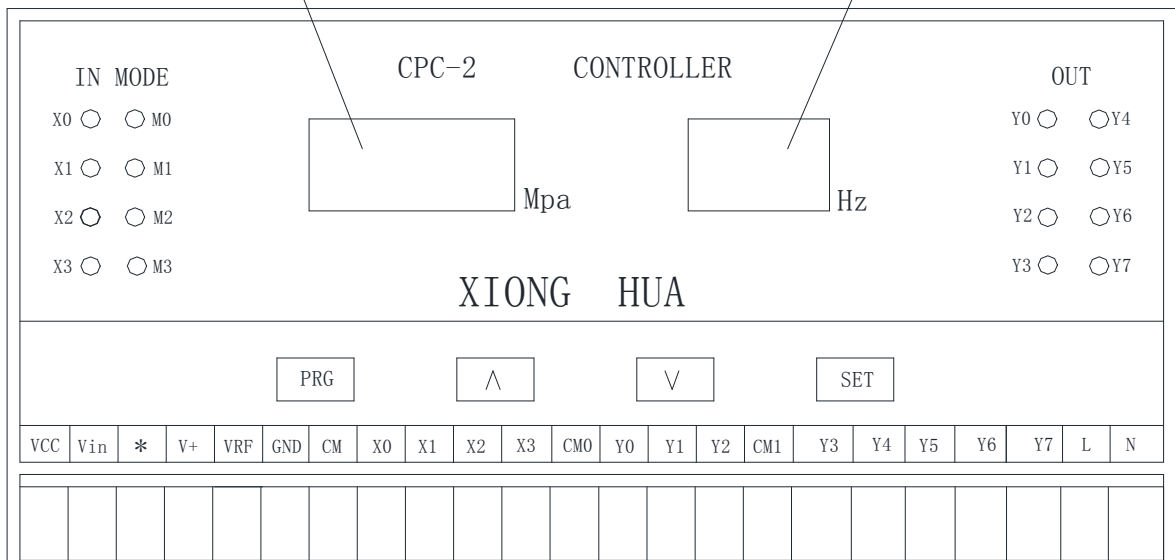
IN MODE

X0 M0

X1 M1

X2 M2

X3 M3

CPC-2 CONTROLLER

Mpa

Hz

OUT

Y0 Y4

Y1 Y5

Y2 Y6

Y3 Y7

XIONG HUA

PRG

$\wedge$

$\vee$

SET

| VCC | Vin | * | V+ | VRF | GND | CM | X0 | X1 | X2 | X3 | CM0 | Y0 | Y1 | Y2 | CM1 | Y3 | Y4 | Y5 | Y6 | Y7 | L | N |
|---|---|---|---|---|---|---|---|---|---|---|---|---|---|---|---|---|---|---|---|---|---|---|